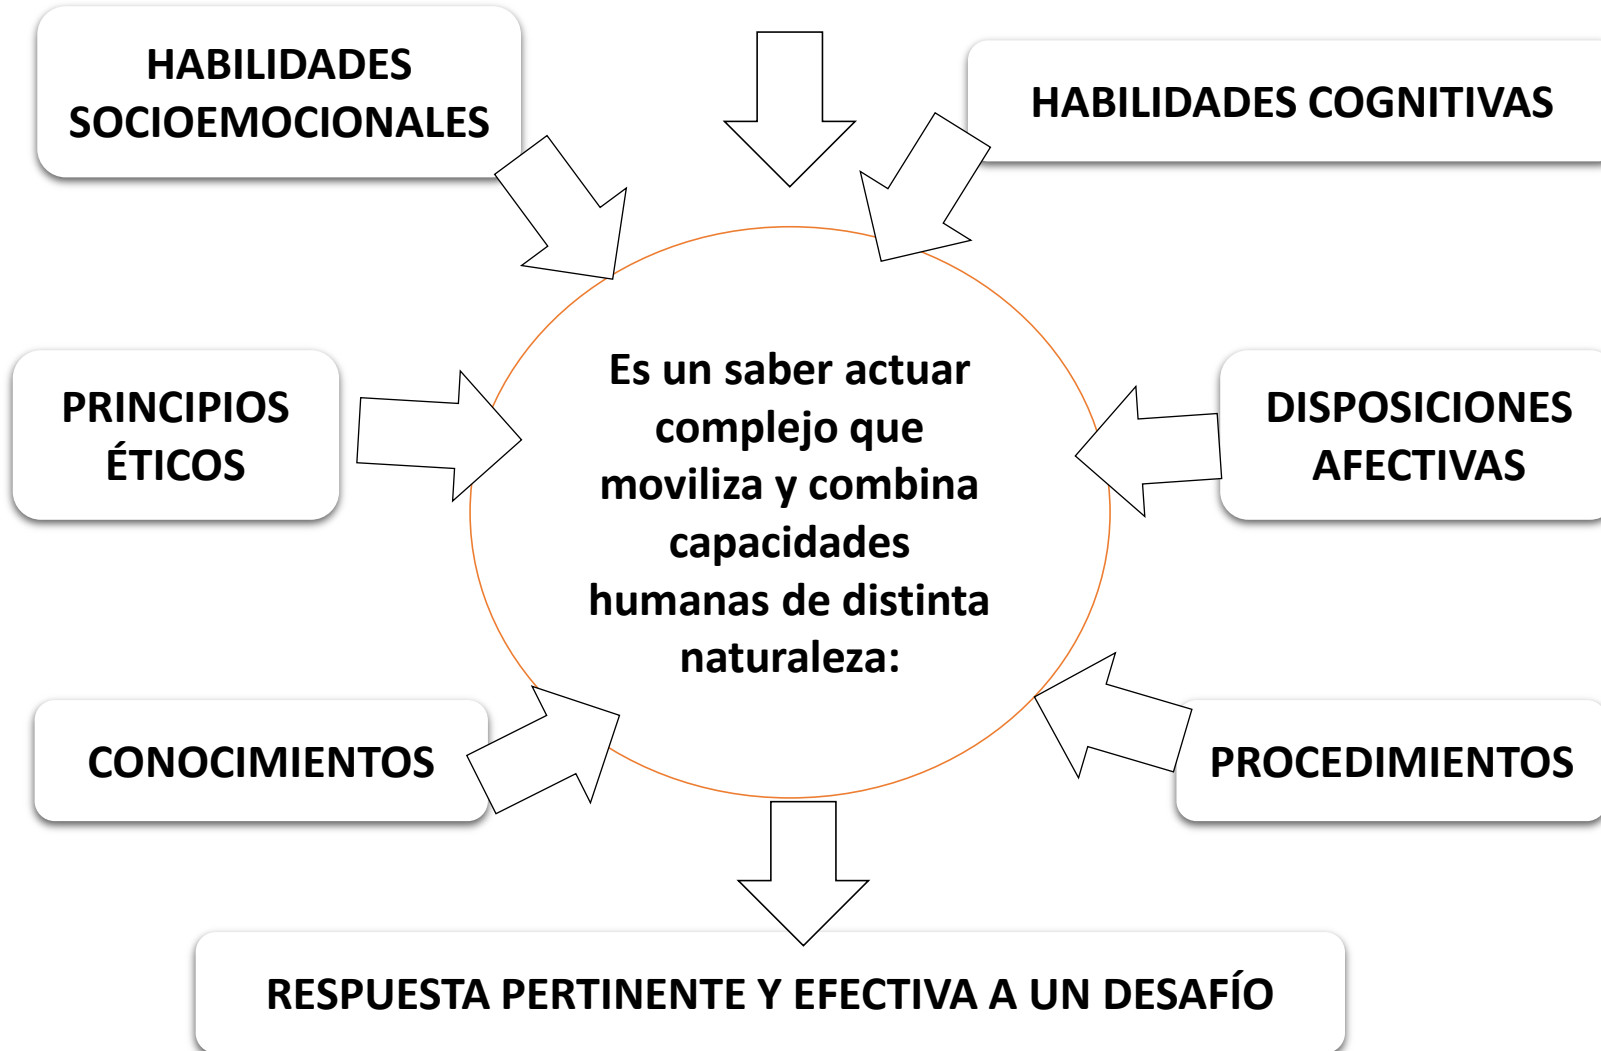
HABILIDADES SOCIOEMOCIONALES

HABILIDADES COGNITIVAS

PRINCIPIOS ÉTICOS

Es un saber actuar complejo que moviliza y combina capacidades humanas de distinta naturaleza:

DISPOSICIONES AFECTIVAS

CONOCIMIENTOS

PROCEDIMIENTOS

RESPUESTA PERTINENTE Y EFECTIVA A UN DESAFÍO